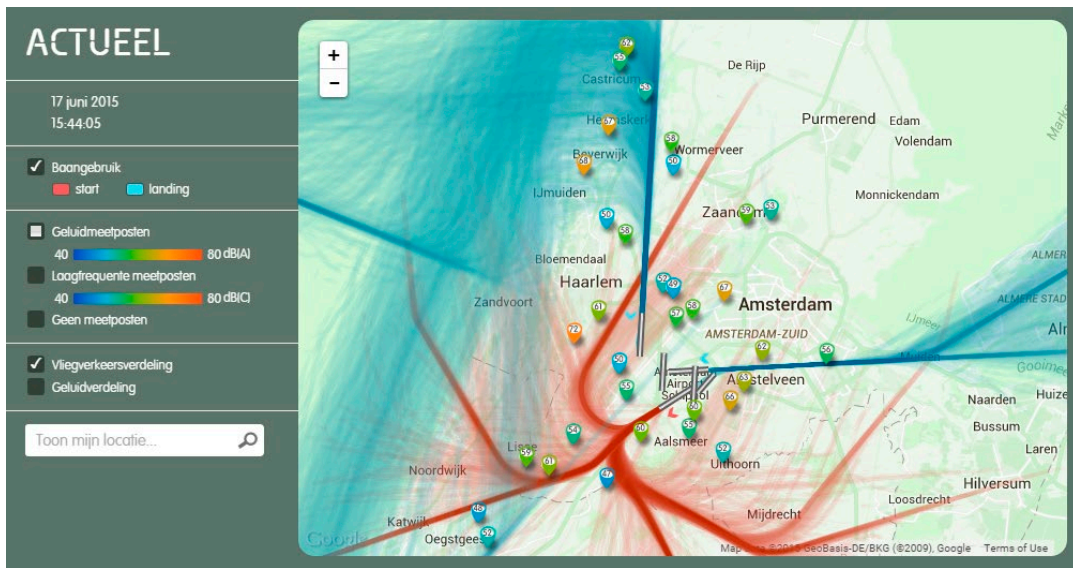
ACTUEEL

17 juni 2015
15:44:05

Baangebruik
start landing

Geluidmeetposten
40 80 dB(A)
Laagfrequente meetposten
40 80 dB(C)
Geen meetposten

Vliegverkeersverdeling
Geluidverdeling

Toon mijn locatie...

+
−

De Rijp
Castricum
Heemskerk
Purmerend
Edam
Volendam
Wormerveer
Beverwijk
IJmuiden
Monnickendam
Zaandam
Bloemendaal
Haarlem
Zandvoort
Amsterdam
AMSTERDAM-ZUID
ALMERE
ALMERE STAD
IJmeer
Alm
Gooimeer
Amstelveen
Airport
Schiphol
Naarden
Huize
Bussum
Laren
Lisse
Aalsmeer
Uithoorn
Noordwijk
Hilversum
Loosdrecht
Katwijk
Mijdrecht
Oegstgeest

67 53 53 57 58 50 58 50 59 53 50 58 52 49 67 61 58 57 72 62 56 50 55 53 56 56 54 60 55 52 59 61 47 48 52

Google
Map data ©2015 GeoBasis-DE/BKG (©2009), Google Terms of Use